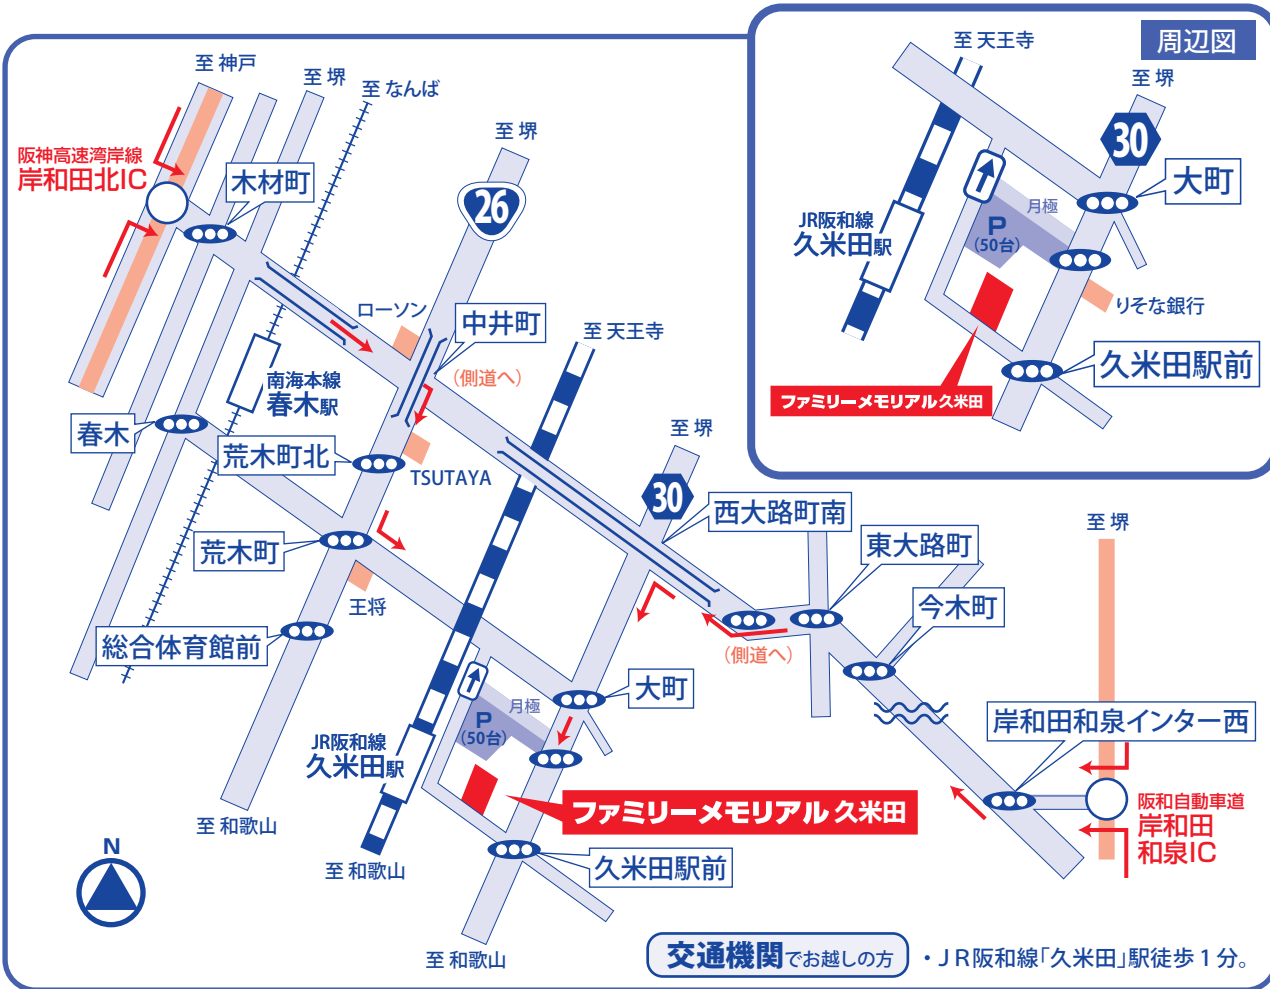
至 神戸
至 堺
至 なんば
至 堺
阪神高速湾岸線
岸和田北IC
木材町
26
ローソン
中井町
(側道へ)
至 天王寺
南海本線
春木駅
春木
荒木町北
TSUTAYA
至 堺
30
西大路町南
東大路町
荒木町
今木町
王将
(側道へ)
総合体育館前
至 堺
月極
P
(50台)
大町
岸和田和泉インター西
JR阪和線
久米田駅
ファミリーメモリアル 久米田
阪和自動車道
岸和田
和泉IC
至 和歌山
至 和歌山
久米田駅前
N
至 和歌山
交通機関でお越しの方
・JR阪和線「久米田」駅徒歩1分。

至 天王寺
周辺図
至 堺
30
大町
月極
P
(50台)
JR阪和線
久米田駅
りそな銀行
久米田駅前
ファミリーメモリアル久米田